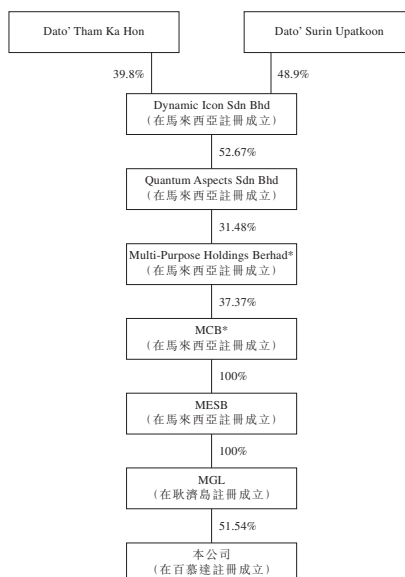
Dato' Tham Ka Hon

Dato' Surin Upatkoon

39.8%

48.9%

Dynamic Icon Sdn Bhd
(在馬來西亞註冊成立)

52.67%

Quantum Aspects Sdn Bhd
(在馬來西亞註冊成立)

31.48%

Multi-Purpose Holdings Berhad*
(在馬來西亞註冊成立)

37.37%

MCB*
(在馬來西亞註冊成立)

100%

MESB
(在馬來西亞註冊成立)

100%

MGL
(在耿濟島註冊成立)

51.54%

本公司
(在百慕達註冊成立)